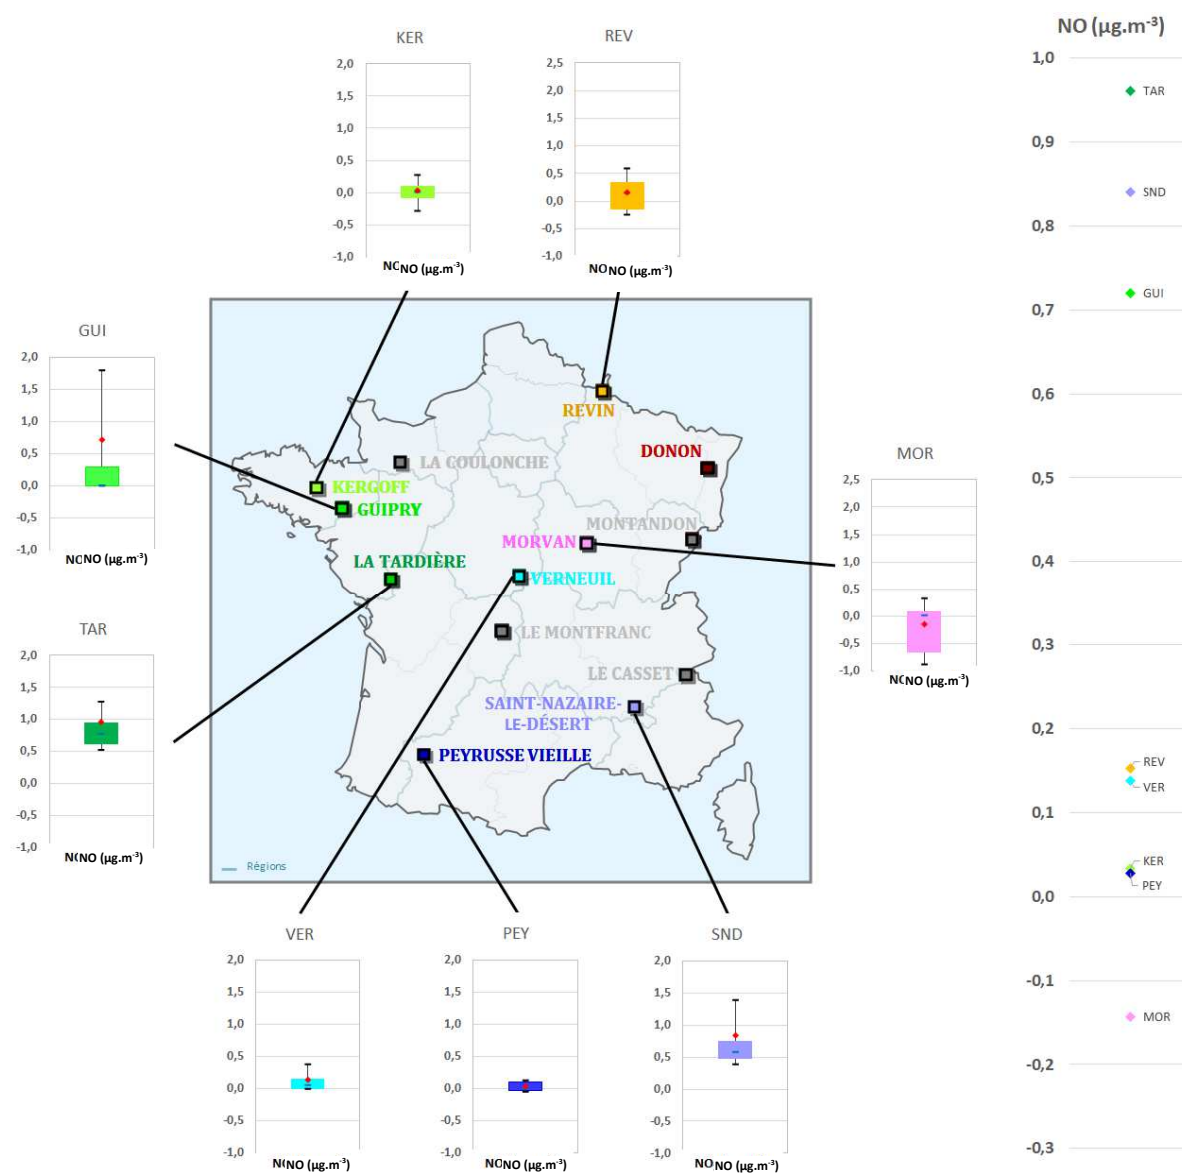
KER
2,0
1,5
1,0
0,5
0,0
-0,5
-1,0
NO (µg.m$^{-3}$)

REV
2,5
2,0
1,5
1,0
0,5
0,0
-0,5
-1,0
NO (µg.m$^{-3}$)

NO (µg.m$^{-3}$)
1,0
0,9
0,8
0,7
0,6
0,5
0,4
0,3
0,2
0,1
0,0
-0,1
-0,2
-0,3
TAR
SND
GUI
REV
VER
KER
PEY
MOR

GUI
2,0
1,5
1,0
0,5
0,0
-0,5
-1,0
NO (µg.m$^{-3}$)

TAR
2,0
1,5
1,0
0,5
0,0
-0,5
-1,0
NO (µg.m$^{-3}$)

MOR
2,5
2,0
1,5
1,0
0,5
0,0
-0,5
-1,0
NO (µg.m$^{-3}$)

REVIN
DONON
LA COULONCHE
KERGOFF
GUIPRY
MONTANDON
MORVAN
LA TARDIÈRE
VERNEUIL
LE MONTFRANC
LE CASSET
SAINT-NAZAIRE-LE-DÉSERT
PEYRUSSE VIEILLE
Régions

VER
2,0
1,5
1,0
0,5
0,0
-0,5
-1,0
NO (µg.m$^{-3}$)

PEY
2,0
1,5
1,0
0,5
0,0
-0,5
-1,0
NO (µg.m$^{-3}$)

SND
2,0
1,5
1,0
0,5
0,0
-0,5
-1,0
NO (µg.m$^{-3}$)